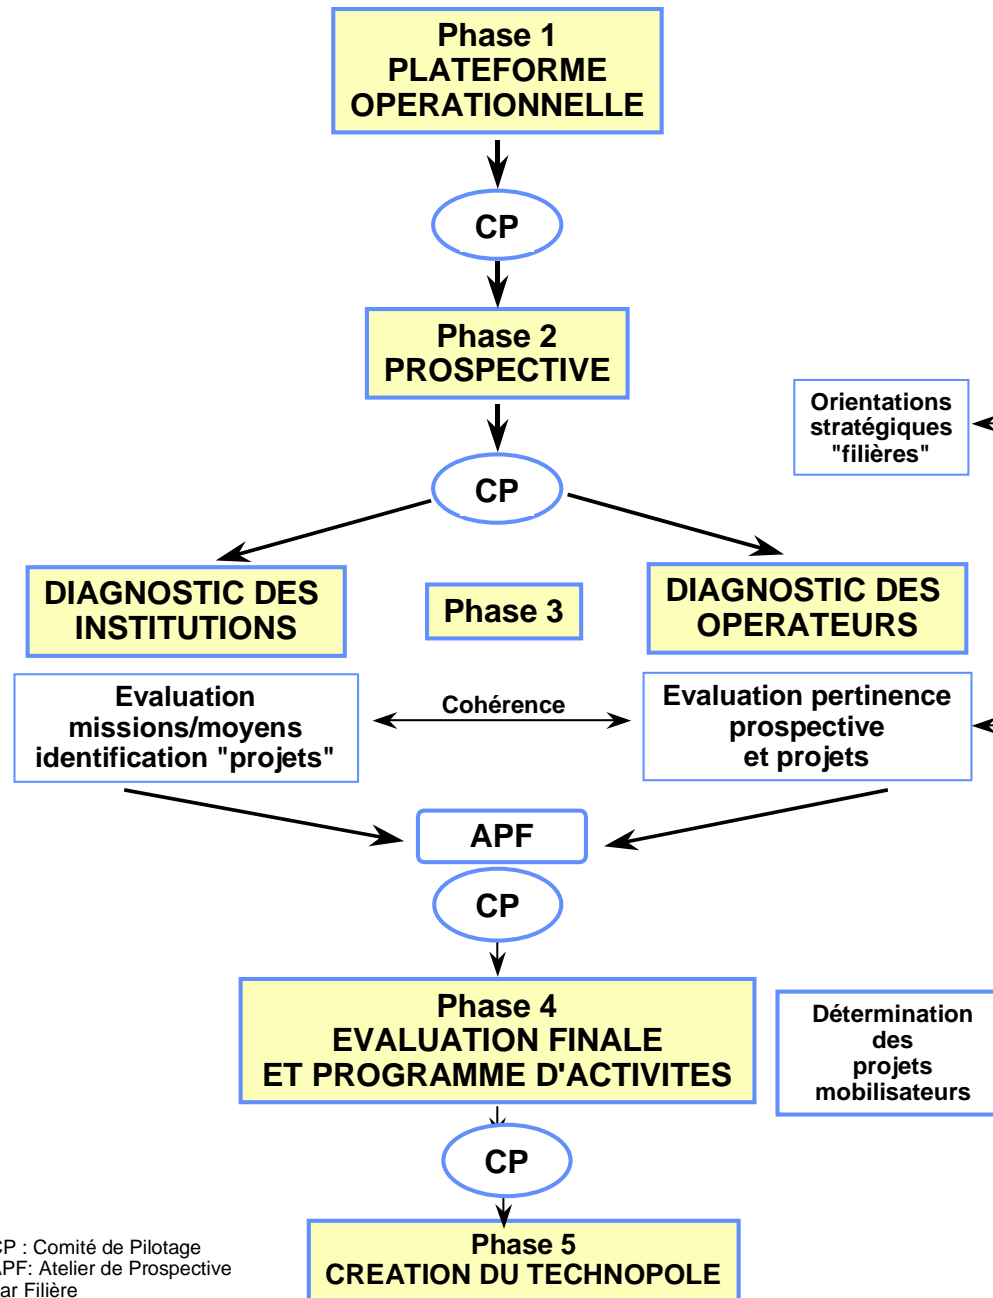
Phase 1
PLATEFORME
OPERATIONNELLE

CP

Phase 2
PROSPECTIVE

Orientations stratégiques "filières"

CP

DIAGNOSTIC DES INSTITUTIONS

Phase 3

DIAGNOSTIC DES OPERATEURS

Evaluation missions/moyens identification "projets"

Cohérence

Evaluation pertinence prospective et projets

APF

CP

Phase 4
EVALUATION FINALE
ET PROGRAMME D'ACTIVITES

Détermination des projets mobilisateurs

CP

Phase 5
CREATION DU TECHNOPOLE

CP : Comité de Pilotage
APF: Atelier de Prospective
ar Filière